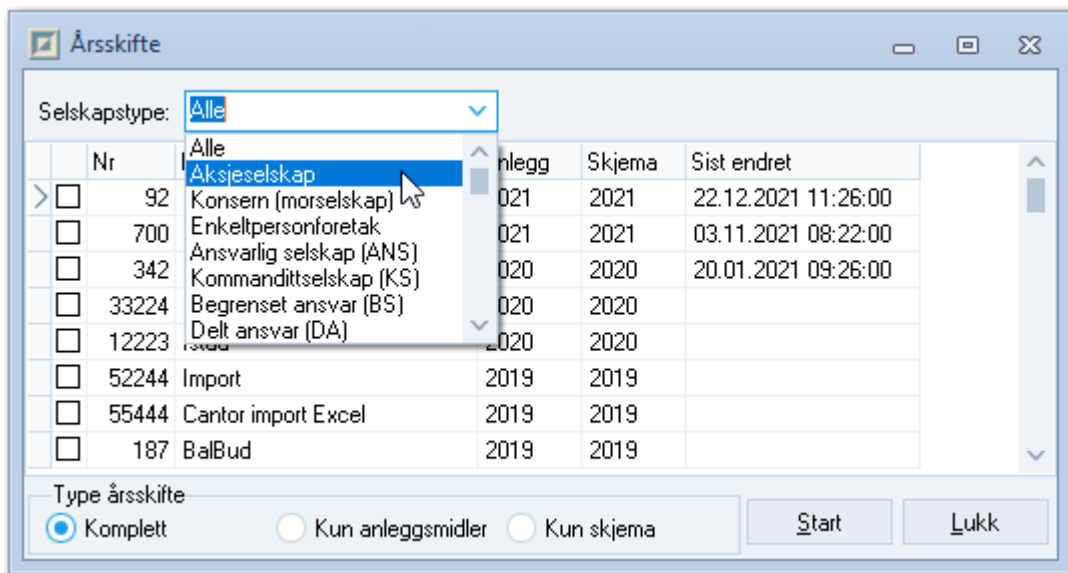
Årsskifte

Selskapstype: Alle

Alle
Aksjeselskap
Konsern (morselskap)
Enkeltpersonforetak
Ansvarlig selskap (ANS)
Kommandittselskap (KS)
Begrenset ansvar (BS)
Delt ansvar (DA)

| | Nr | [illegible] | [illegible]nlegg | Skjema | Sist endret |
|---|---|---|---|---|---|
| ☐ | 92 | | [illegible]021 | 2021 | 22.12.2021 11:26:00 |
| ☐ | 700 | | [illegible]021 | 2021 | 03.11.2021 08:22:00 |
| ☐ | 342 | | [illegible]020 | 2020 | 20.01.2021 09:26:00 |
| ☐ | 33224 | | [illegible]020 | 2020 | |
| ☐ | 12223 | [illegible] | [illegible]020 | 2020 | |
| ☐ | 52244 | Import | 2019 | 2019 | |
| ☐ | 55444 | Cantor import Excel | 2019 | 2019 | |
| ☐ | 187 | BalBud | 2019 | 2019 | |

Type årsskifte
Komplett
Kun anleggsmidler
Kun skjema

Start
Lukk